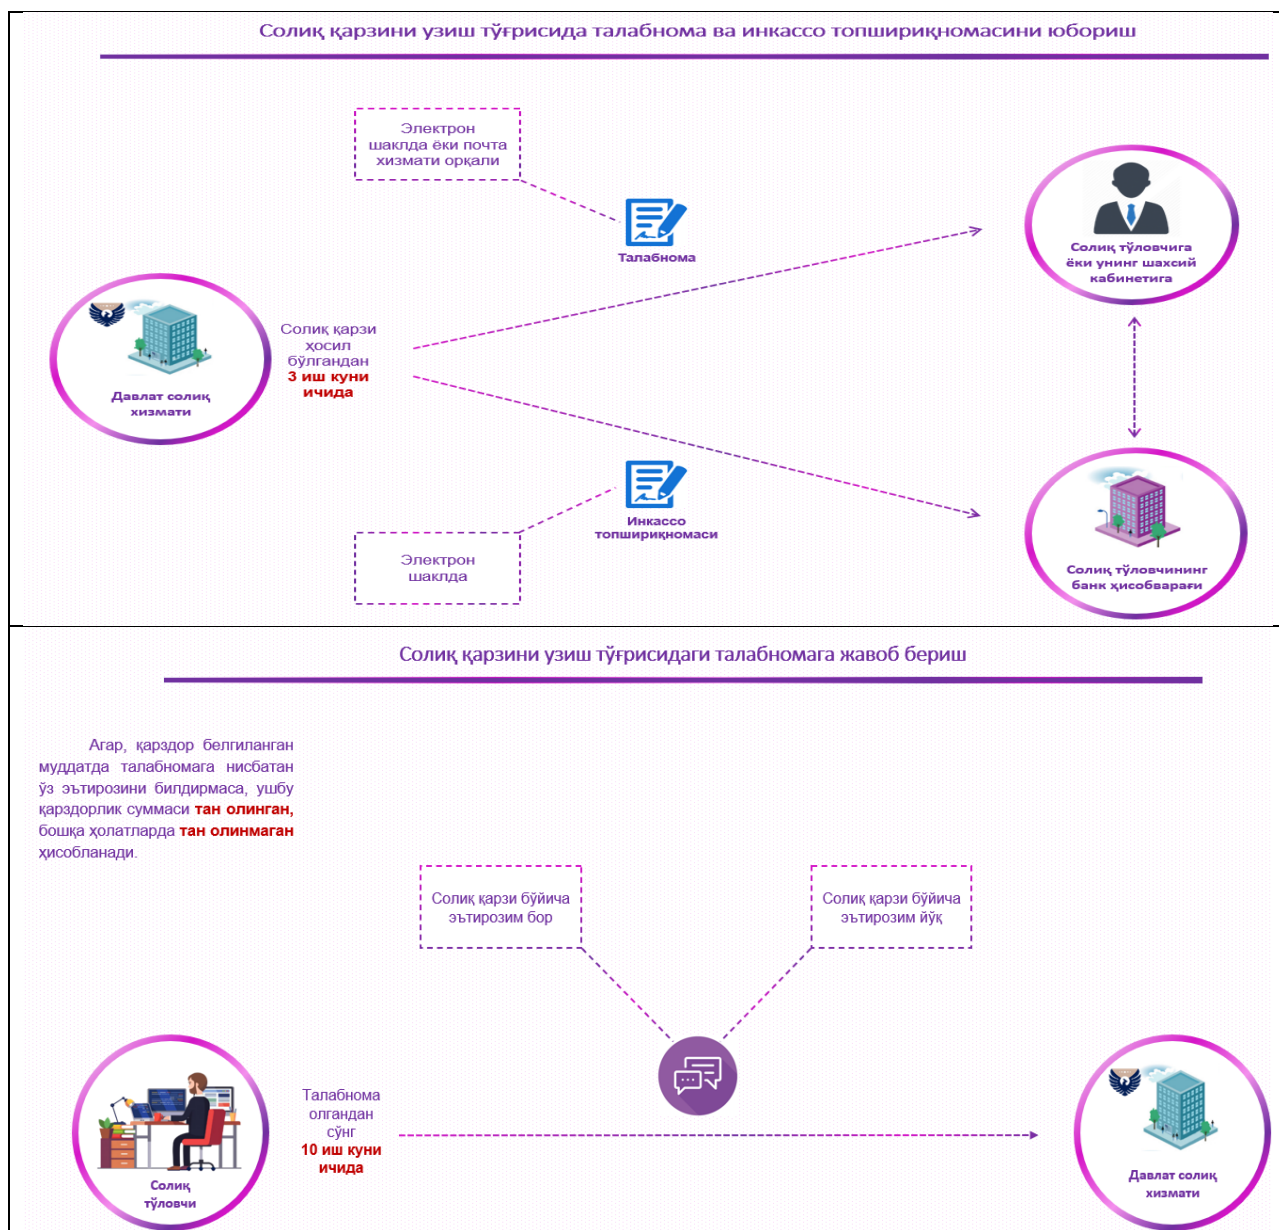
Солиқ қарзини узиш тўғрисида талабнома ва инкассо топшириқномасини юбориш

Электрон шаклда ёки почта хизмати орқали

Талабнома

Солиқ тўловчига ёки унинг шахсий кабинетига

Давлат солиқ хизмати

Солиқ қарзи ҳосил бўлгандан 3 иш куни ичида

Инкассо топшириқномаси

Электрон шаклда

Солиқ тўловчининг банк ҳисобварағи

Солиқ қарзини узиш тўғрисидаги талабномага жавоб бериш

Агар, қарздор белгиланган муддатда талабномага нисбатан ўз эътирозини билдирмаса, ушбу қарздорлик суммаси тан олинган, бошқа ҳолатларда тан олинмаган ҳисобланади.

Солиқ қарзи бўйича эътирозим бор

Солиқ қарзи бўйича эътирозим йўқ

Солиқ тўловчи

Талабнома олгандан сўнг 10 иш куни ичида

Давлат солиқ хизмати